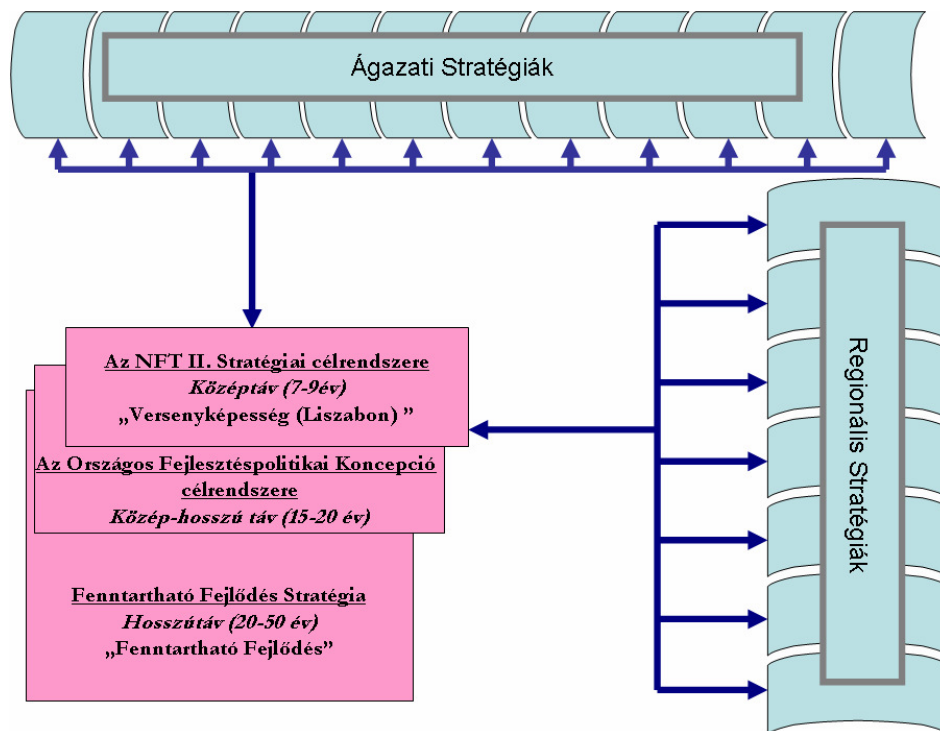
Ágazati Stratégiák

Az NFT II. Stratégiai célrendszere
Középtáv (7-9év)
„Versenyképesség (Liszabon) ”

Az Országos Fejlesztéspolitikai Koncepció célrendszere
Közép-hosszú táv (15-20 év)

Fenntartható Fejlődés Stratégia
Hosszútáv (20-50 év)
„Fenntartható Fejlődés”

Regionális Stratégiák